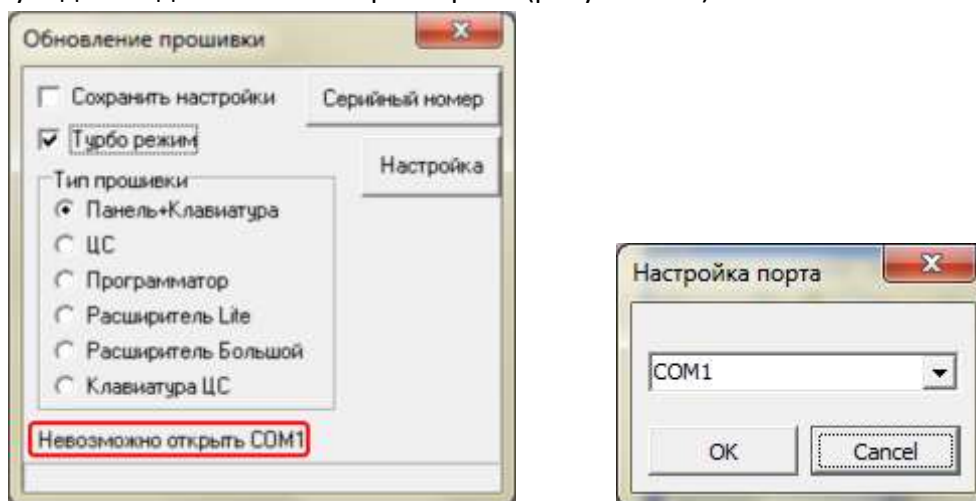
Обновление прошивки

Сохранить настройки

Серийный номер

Турбо режим

Настройка

Тип прошивки

Панель+Клавиатура

ЦС

Программатор

Расширитель Lite

Расширитель Большой

Клавиатура ЦС

Невозможно открыть COM1

Настройка порта

COM1

OK

Cancel